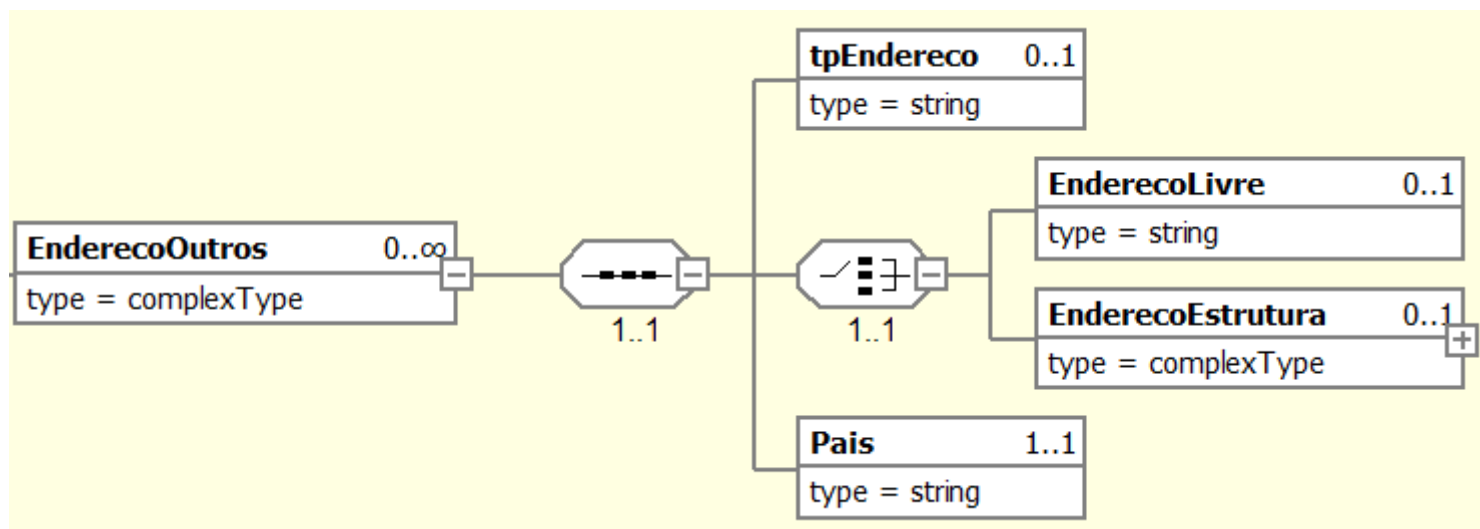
**EnderecoOutros** 0..∞
type = complexType

1..1

**tpEndereco** 0..1
type = string

1..1

**EnderecoLivre** 0..1
type = string

**EnderecoEstrutura** 0..1
type = complexType

**Pais** 1..1
type = string